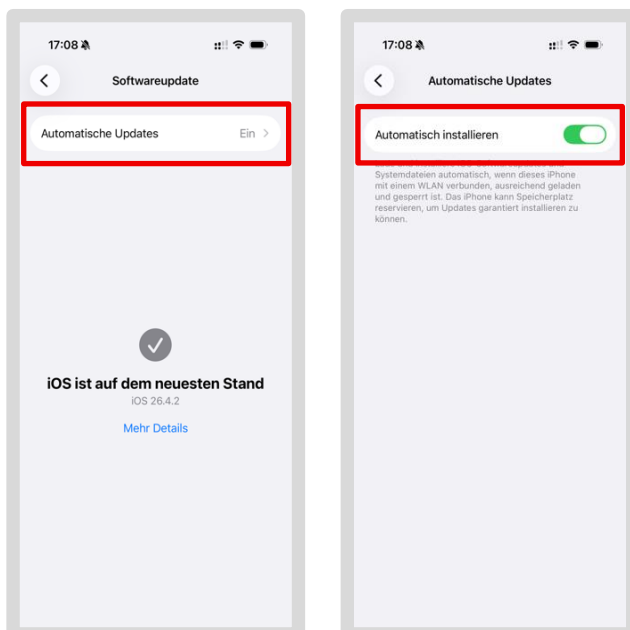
17:08

Softwareupdate

Automatische Updates Ein

iOS ist auf dem neuesten Stand
iOS 26.4.2

Mehr Details

17:08

Automatische Updates

Automatisch installieren

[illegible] Systemdateien automatisch, wenn dieses iPhone mit einem WLAN verbunden, ausreichend geladen und gesperrt ist. Das iPhone kann Speicherplatz reservieren, um Updates garantiert installieren zu können.